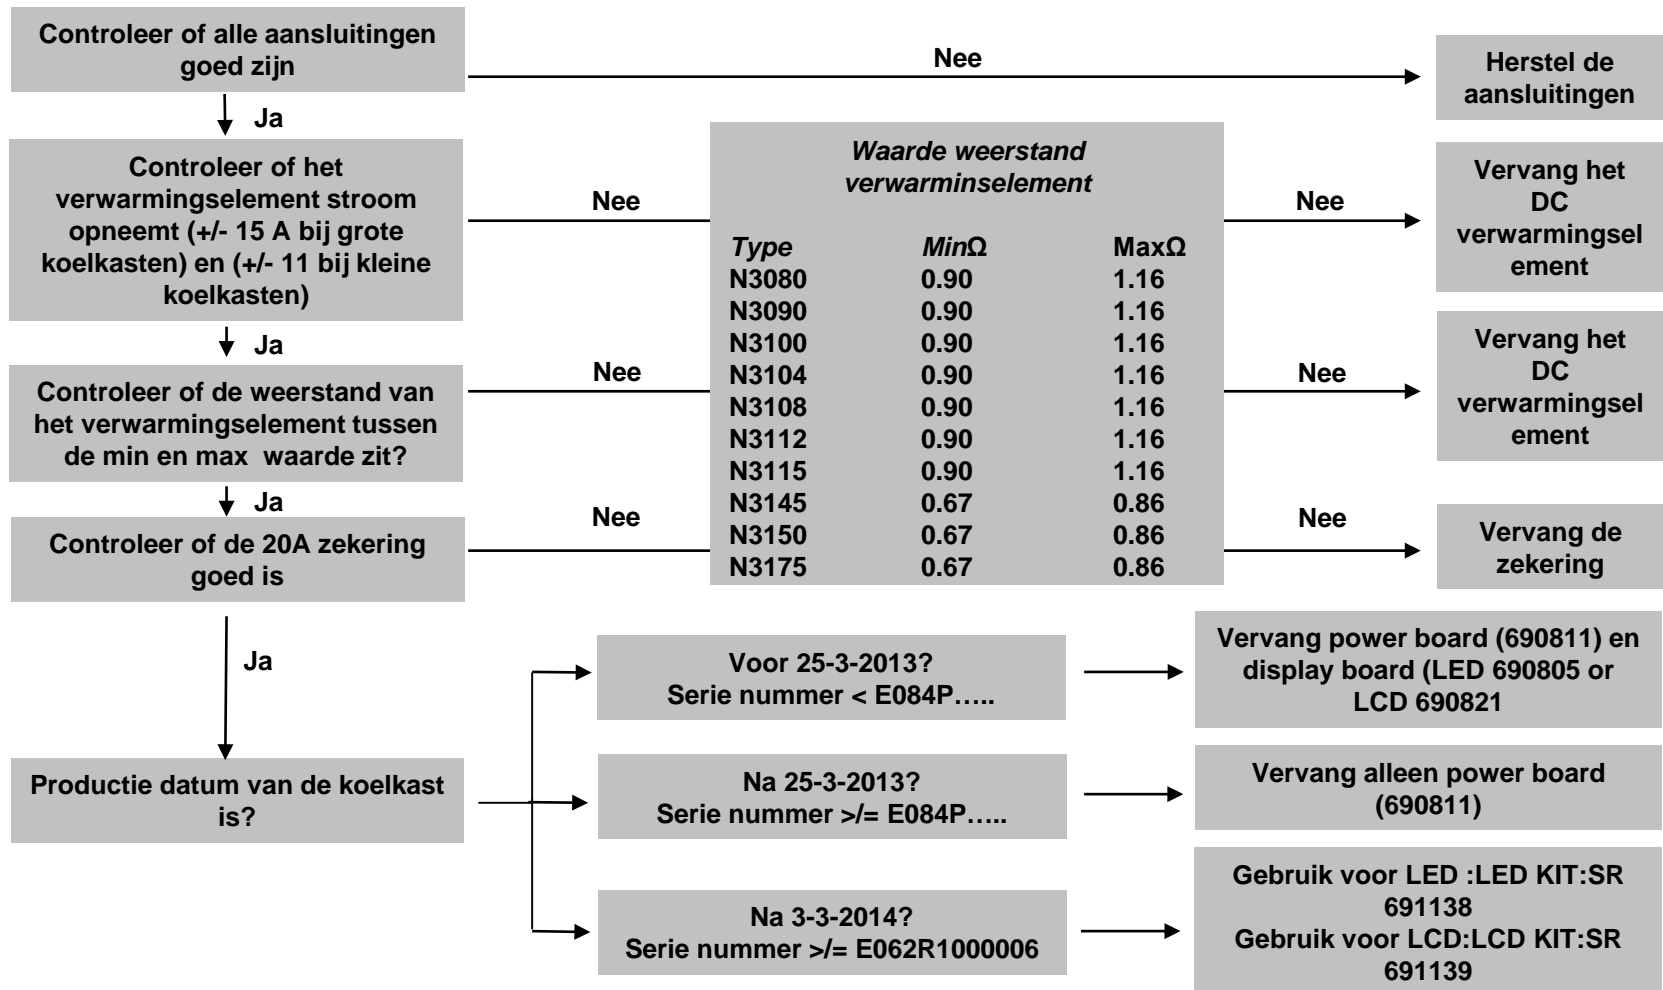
Controleer of alle aansluitingen goed zijn

Nee

Herstel de aansluitingen

Ja

Controleer of het verwarmingselement stroom opneemt (+/- 15 A bij grote koelkasten) en (+/- 11 bij kleine koelkasten)

Nee

*Waarde weerstand verwarminselement*

| *Type* | *Min*Ω | MaxΩ |
|---|---|---|
| N3080 | 0.90 | 1.16 |
| N3090 | 0.90 | 1.16 |
| N3100 | 0.90 | 1.16 |
| N3104 | 0.90 | 1.16 |
| N3108 | 0.90 | 1.16 |
| N3112 | 0.90 | 1.16 |
| N3115 | 0.90 | 1.16 |
| N3145 | 0.67 | 0.86 |
| N3150 | 0.67 | 0.86 |
| N3175 | 0.67 | 0.86 |

Nee

Vervang het DC verwarmingselement

Ja

Controleer of de weerstand van het verwarmingselement tussen de min en max waarde zit?

Nee

Nee

Vervang het DC verwarmingselement

Ja

Controleer of de 20A zekering goed is

Nee

Nee

Vervang de zekering

Ja

Productie datum van de koelkast is?

Voor 25-3-2013?
Serie nummer < E084P…..

Vervang power board (690811) en display board (LED 690805 or LCD 690821

Na 25-3-2013?
Serie nummer >/= E084P…..

Vervang alleen power board (690811)

Na 3-3-2014?
Serie nummer >/= E062R1000006

Gebruik voor LED :LED KIT:SR 691138
Gebruik voor LCD:LCD KIT:SR 691139